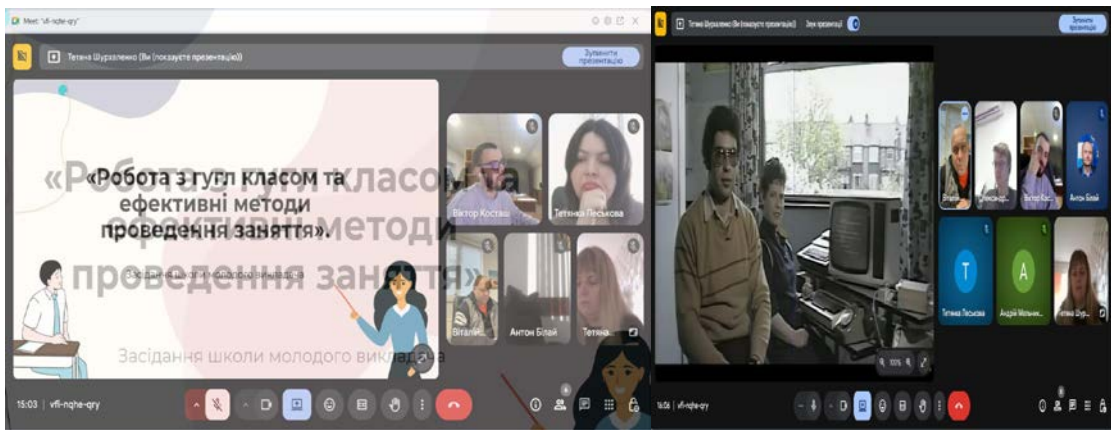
Meet: "vfi-nqhe-qry"

Тетяна Шураленко (Ви показуєте презентацію)

Зупинити презентацію

«Робота з гугл класом та ефективні методи проведення заняття».

Засідання школи молодого викладача

«Робота з гугл класом та ефективні методи проведення заняття».

Засідання школи молодого викладача

Віктор Косташ

Тетяна Пєськова

Віталій

Антон Білай

Тетяна

15:03 | vfi-nqhe-qry

Тетяна Шураленко (Ви показуєте презентацію)

Зупинити презентацію

Віктор Кос

Антон Білай

Тетяна Пєськова

Андрій Мельник

Тетяна Шур

16:04 | vfi-nqhe-qry